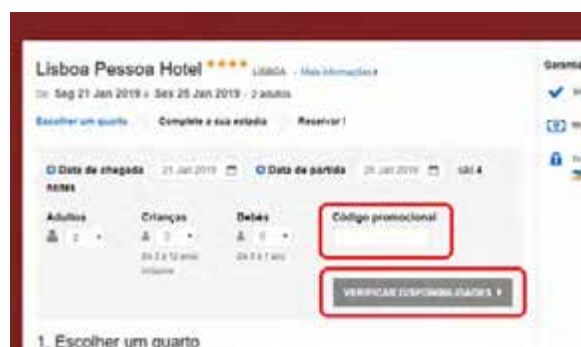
Lisboa Pessoa Hotel **** LISBOA - Mais informações

De Sag 21 Jan 2019 a Sex 25 Jan 2019 - 2 adultos

Escolher um quarto    Complete a sua estadia    Reservar!

Data de chegada 21 Jan 2019    Data de partida 25 Jan 2019    são 4 noites

Adultos 2
Crianças 0
De 2 a 12 anos inclusive
Bebés 0
De 0 a 1 ano

Código promocional

VERIFICAR DISPONIBILIDADES

1. Escolher um quarto

Garantia

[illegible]
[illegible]
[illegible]